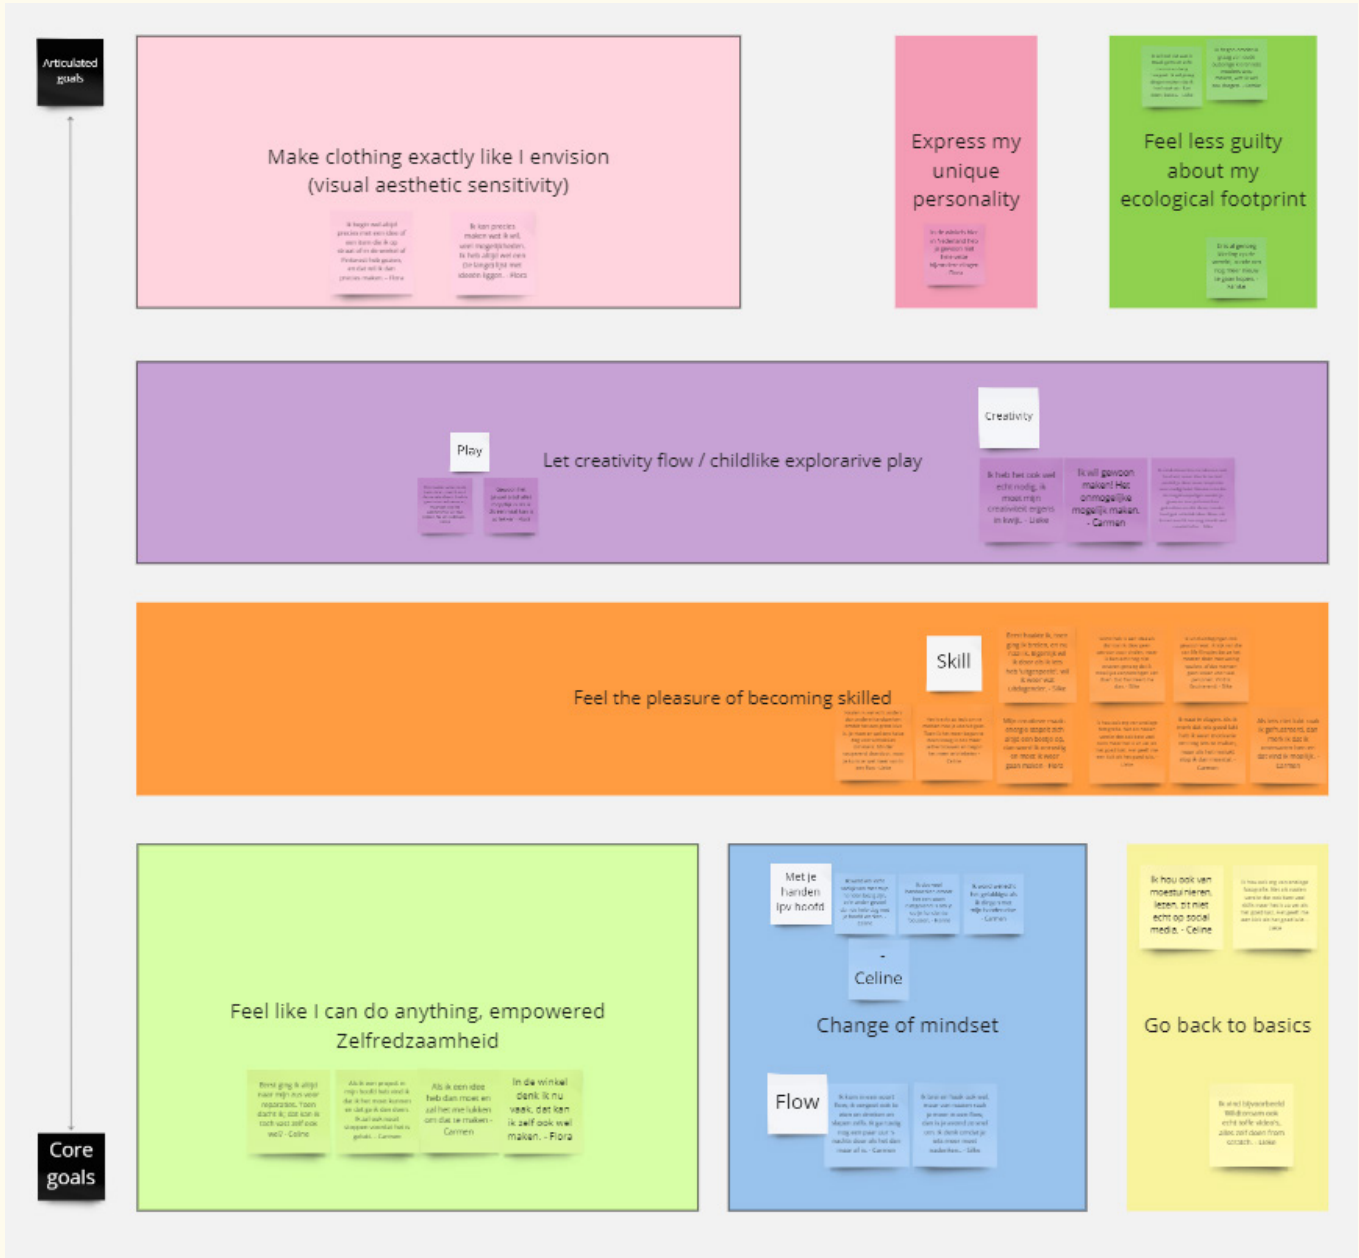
Articulated goals

Make clothing exactly like I envision (visual aesthetic sensitivity)

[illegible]

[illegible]

Express my unique personality

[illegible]

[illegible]

Feel less guilty about my ecological footprint

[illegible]

Creativity

Play

Let creativity flow / childlike explorarive play

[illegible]

Ik heb het ook wel echt nodig, ik moet mijn creativiteit ergens in kwijt. - Lieke

Ik wil gewoon maken! Het onmogelijke mogelijk maken. - Carmen

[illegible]

Skill

Feel the pleasure of becoming skilled

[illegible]

Feel like I can do anything, empowered
Zelfredzaamheid

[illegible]

Als ik een idee heb dan moet en zal het me lukken om dat te maken - Carmen

In de winkel denk ik nu vaak, dat kan ik zelf ook wel maken. - Flora

Met je handen ipv hoofd

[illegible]

Celine

Change of mindset

Flow

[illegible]

Ik hou ook van moestuinieren, lezen, zit niet echt op social media. - Celine

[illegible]

Go back to basics

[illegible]

Core goals